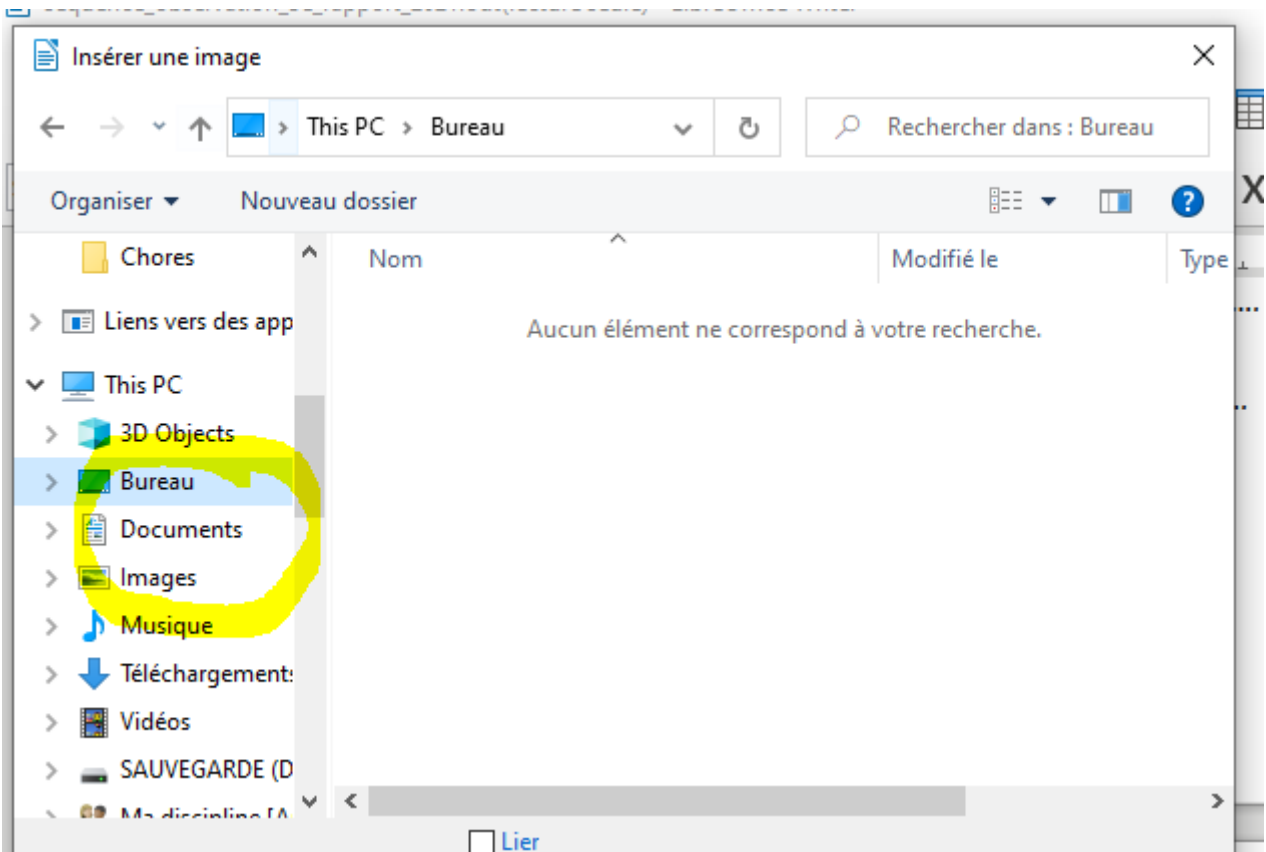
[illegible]

Insérer une image

This PC > Bureau

Rechercher dans : Bureau

Organiser ▾

Nouveau dossier

Chores

Liens vers des app

This PC

3D Objects

Bureau

Documents

Images

Musique

Téléchargement:

Vidéos

SAUVEGARDE (D

Ma discipline [A

Nom

Modifié le

Type

Aucun élément ne correspond à votre recherche.

Lier